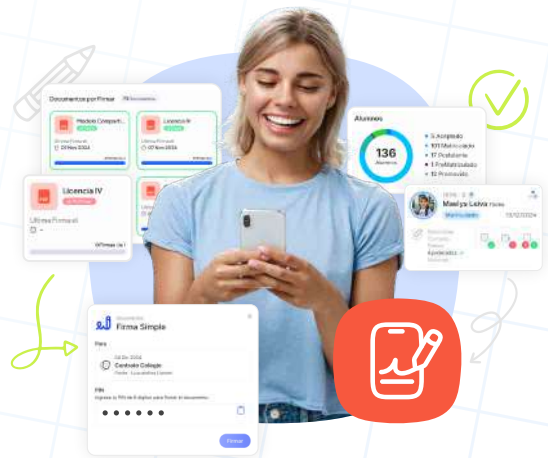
Documentos por Firmar

Medicos Comparti...

Licencia IV

Licencia IV

Ultima Firma el

Alumnos

136
Alumnos

5 Aceptado
101 Matriculado
17 Postulante
1 PreMatriculado
12 Promovido

Maelys Leiva

Firma Simple

Para

Centrado Colegio

PIN

• • • • • •

Firmar